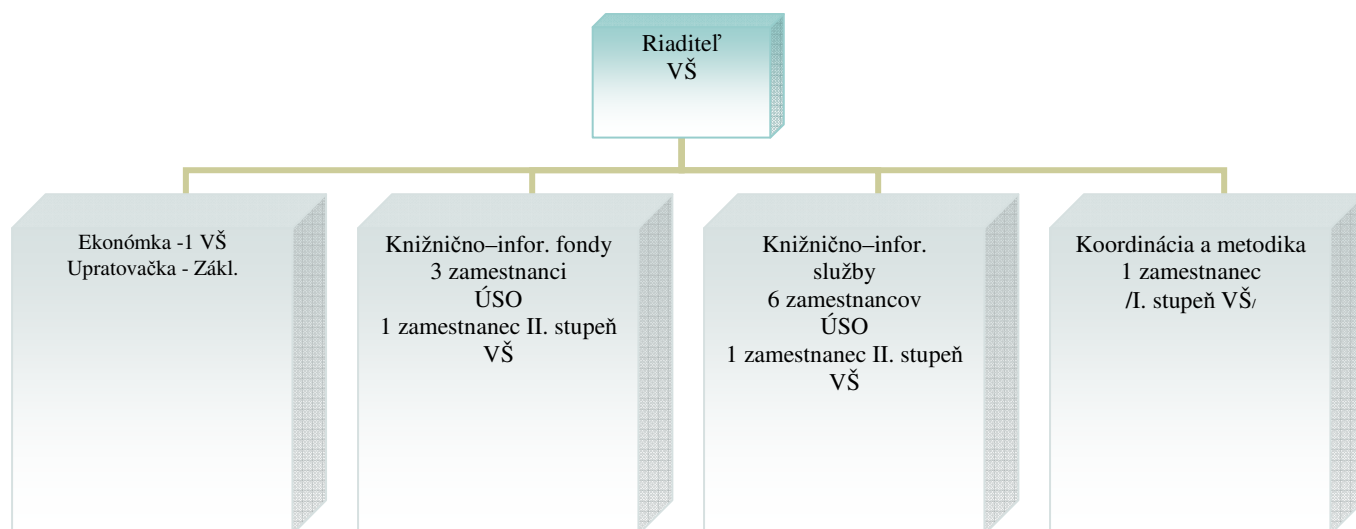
Riaditeľ
VŠ

Ekonómka -1 VŠ
Upratovačka - Zákl.

Knižnično–infor. fondy
3 zamestnanci
ÚSO
1 zamestnanec II. stupeň
VŠ

Knižnično–infor.
služby
6 zamestnancov
ÚSO
1 zamestnanec II. stupeň
VŠ

Koordinácia a metodika
1 zamestnanec
/I. stupeň VŠ/